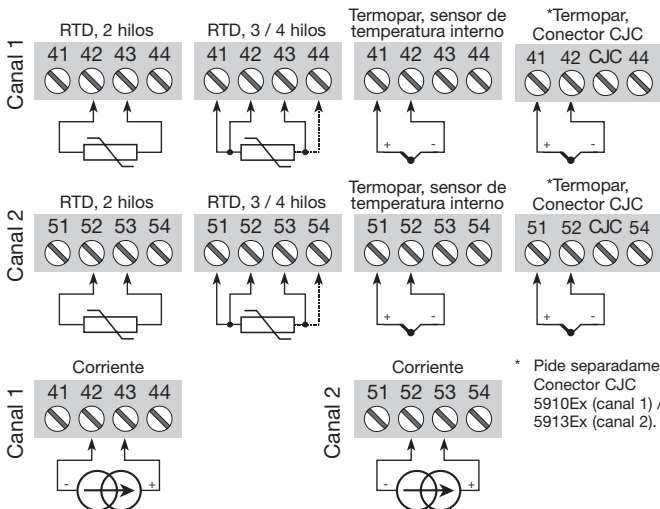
Canal 1

RTD, 2 hilos
41 42 43 44

RTD, 3 / 4 hilos
41 42 43 44

Termopar, sensor de temperatura interno
41 42 43 44
+ -

*Termopar, Conector CJC
41 42 CJC 44
+ -

Canal 2

RTD, 2 hilos
51 52 53 54

RTD, 3 / 4 hilos
51 52 53 54

Termopar, sensor de temperatura interno
51 52 53 54
+ -

*Termopar, Conector CJC
51 52 CJC 54
+ -

Canal 1

Corriente
41 42 43 44
- +

Canal 2

Corriente
51 52 53 54
- +

* Pide separadame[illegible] Conector CJC 5910Ex (canal 1) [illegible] 5913Ex (canal 2).